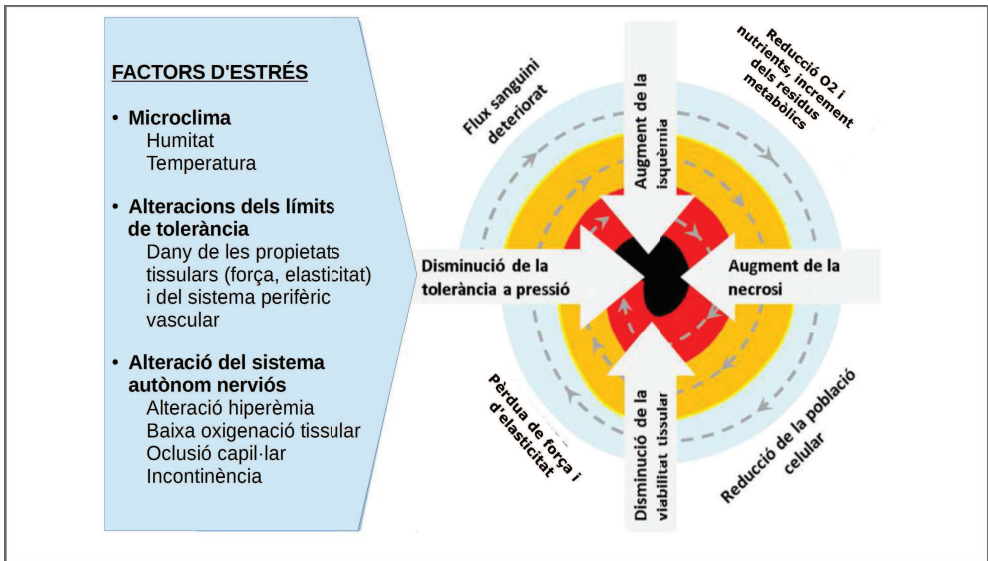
FACTORS D'ESTRÉS

• Microclima
Humitat
Temperatura

• Alteracions dels límits de tolerància
Dany de les propietats tissulars (força, elasticitat) i del sistema perifèric vascular

• Alteració del sistema autònom nerviós
Alteració hiperèmia
Baixa oxigenació tissular
Oclusió capil·lar
Incontinència

Flux sanguini deteriorat

Augment de la isquèmia

Reducció O2 i nutrients, increment dels residus metabòlics

Disminució de la tolerància a pressió

Augment de la necrosi

Pèrdua de força i d'elasticitat

Disminució de la viabilitat tissular

Reducció de la població celular